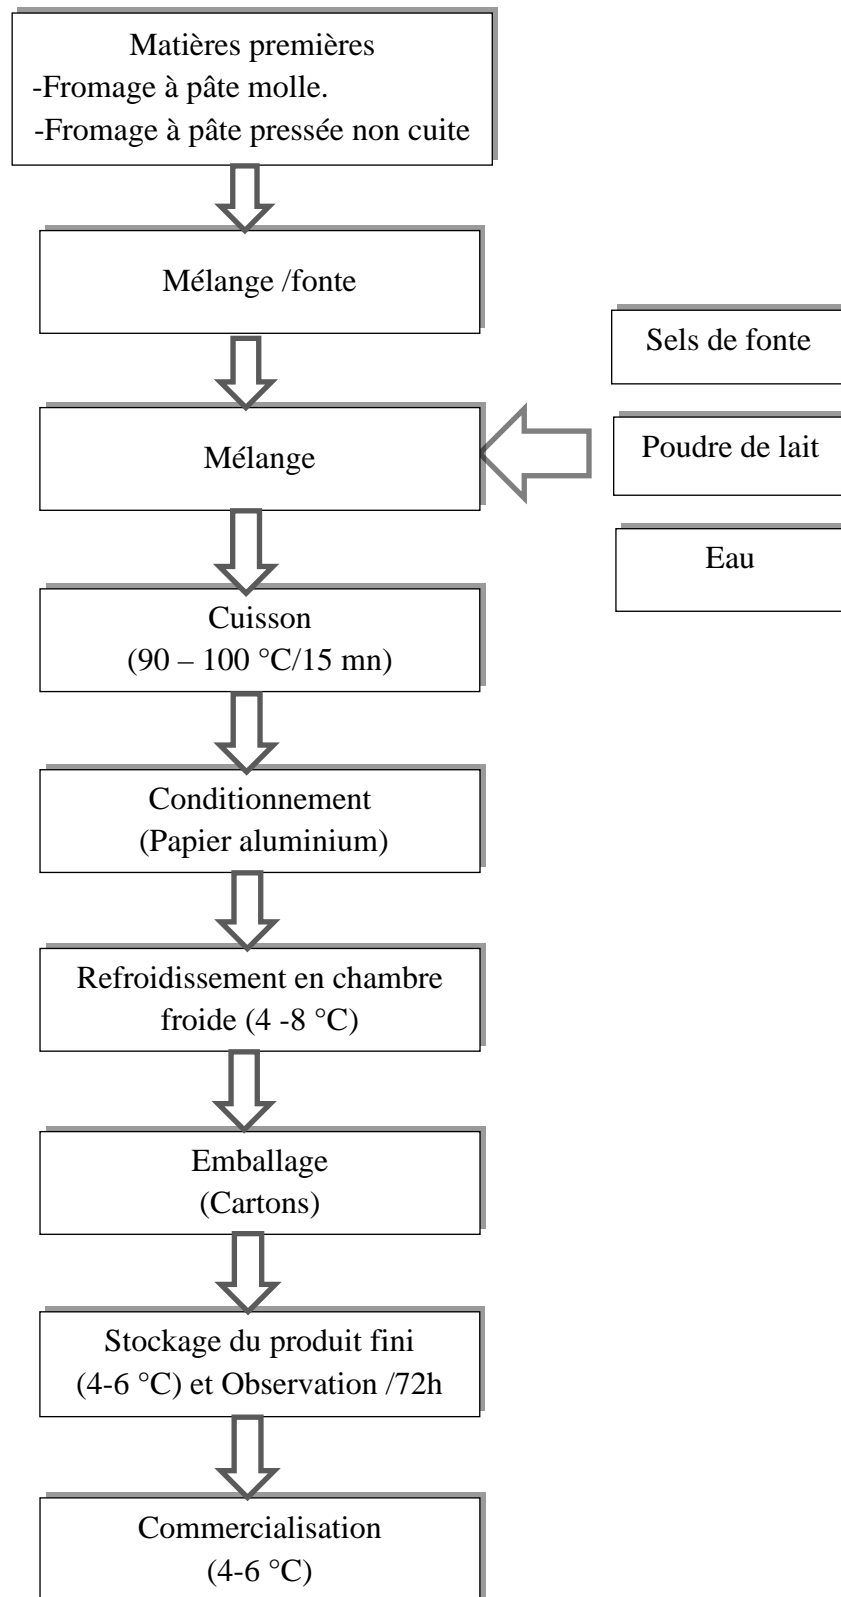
Matières premières
-Fromage à pâte molle.
-Fromage à pâte pressée non cuite

Mélange /fonte

Sels de fonte

Poudre de lait

Eau

Mélange

Cuisson
(90 – 100 °C/15 mn)

Conditionnement
(Papier aluminium)

Refroidissement en chambre froide (4 -8 °C)

Emballage
(Cartons)

Stockage du produit fini
(4-6 °C) et Observation /72h

Commercialisation
(4-6 °C)